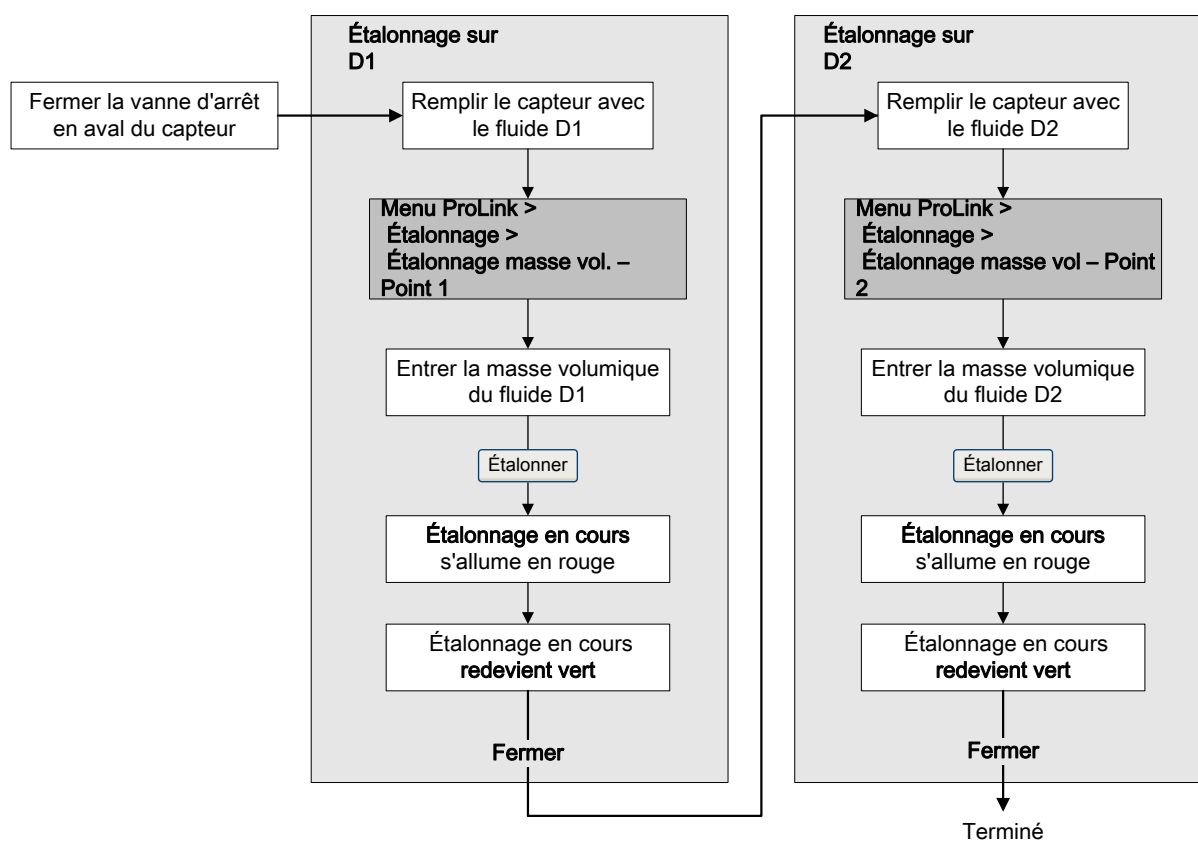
Étalonnage sur D1

Fermer la vanne d'arrêt en aval du capteur

Remplir le capteur avec le fluide D1

Menu ProLink >
Étalonnage >
Étalonnage masse vol. – Point 1

Entrer la masse volumique du fluide D1

Étalonner

Étalonnage en cours s'allume en rouge

Étalonnage en cours redevient vert

Fermer

Étalonnage sur D2

Remplir le capteur avec le fluide D2

Menu ProLink >
Étalonnage >
Étalonnage masse vol – Point 2

Entrer la masse volumique du fluide D2

Étalonner

Étalonnage en cours s'allume en rouge

Étalonnage en cours redevient vert

Fermer

Terminé